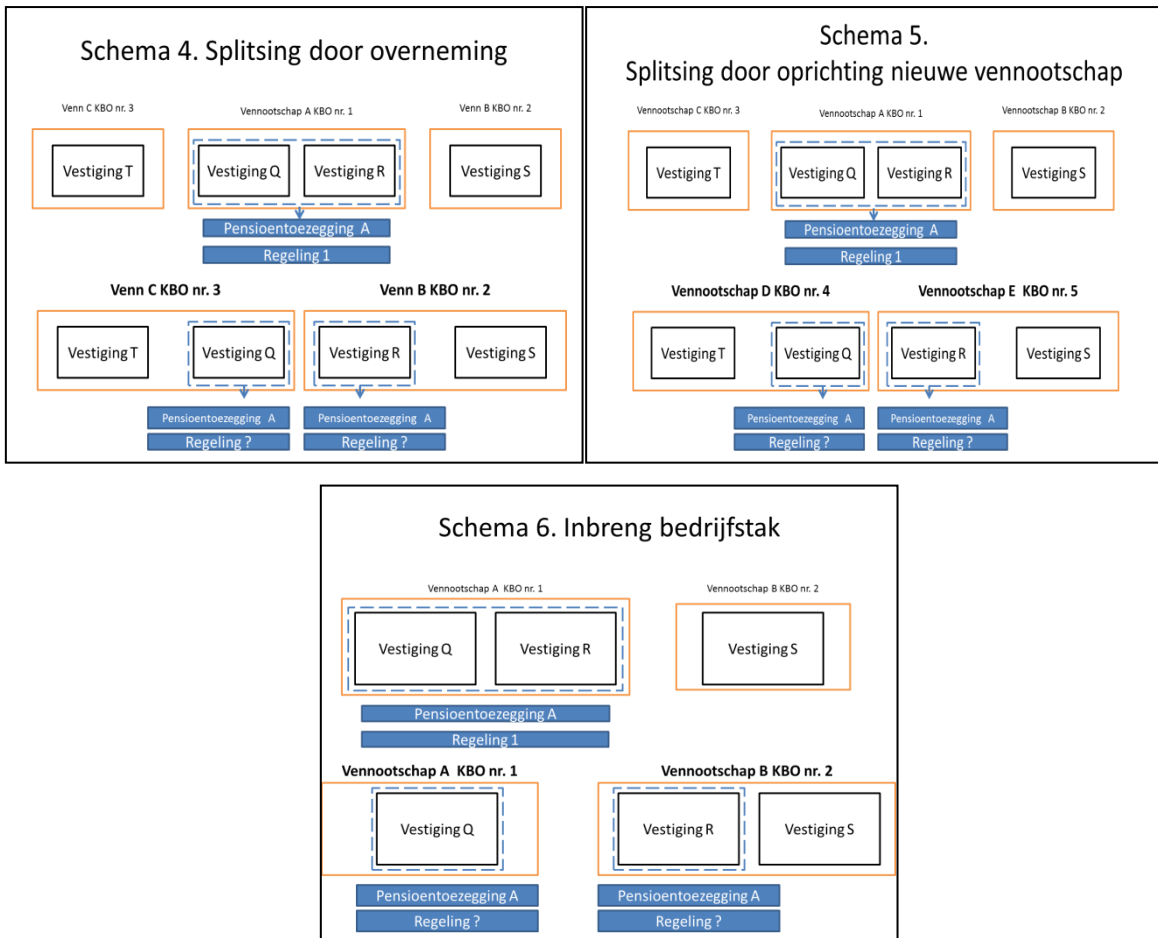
Schema 4. Splitsing door overneming

Venn C KBO nr. 3

Vennootschap A KBO nr. 1

Venn B KBO nr. 2

Vestiging T

Vestiging Q

Vestiging R

Vestiging S

Pensioentoezegging A

Regeling 1

Venn C KBO nr. 3

Venn B KBO nr. 2

Vestiging T

Vestiging Q

Vestiging R

Vestiging S

Pensioentoezegging A

Regeling ?

Pensioentoezegging A

Regeling ?

Schema 5.
Splitsing door oprichting nieuwe vennootschap

Vennootschap C KBO nr. 3

Vennootschap A KBO nr. 1

Vennootschap B KBO nr. 2

Vestiging T

Vestiging Q

Vestiging R

Vestiging S

Pensioentoezegging A

Regeling 1

Vennootschap D KBO nr. 4

Vennootschap E KBO nr. 5

Vestiging T

Vestiging Q

Vestiging R

Vestiging S

Pensioentoezegging A

Regeling ?

Pensioentoezegging A

Regeling ?

Schema 6. Inbreng bedrijfstak

Vennootschap A KBO nr. 1

Vennootschap B KBO nr. 2

Vestiging Q

Vestiging R

Vestiging S

Pensioentoezegging A

Regeling 1

Vennootschap A KBO nr. 1

Vennootschap B KBO nr. 2

Vestiging Q

Vestiging R

Vestiging S

Pensioentoezegging A

Regeling ?

Pensioentoezegging A

Regeling ?